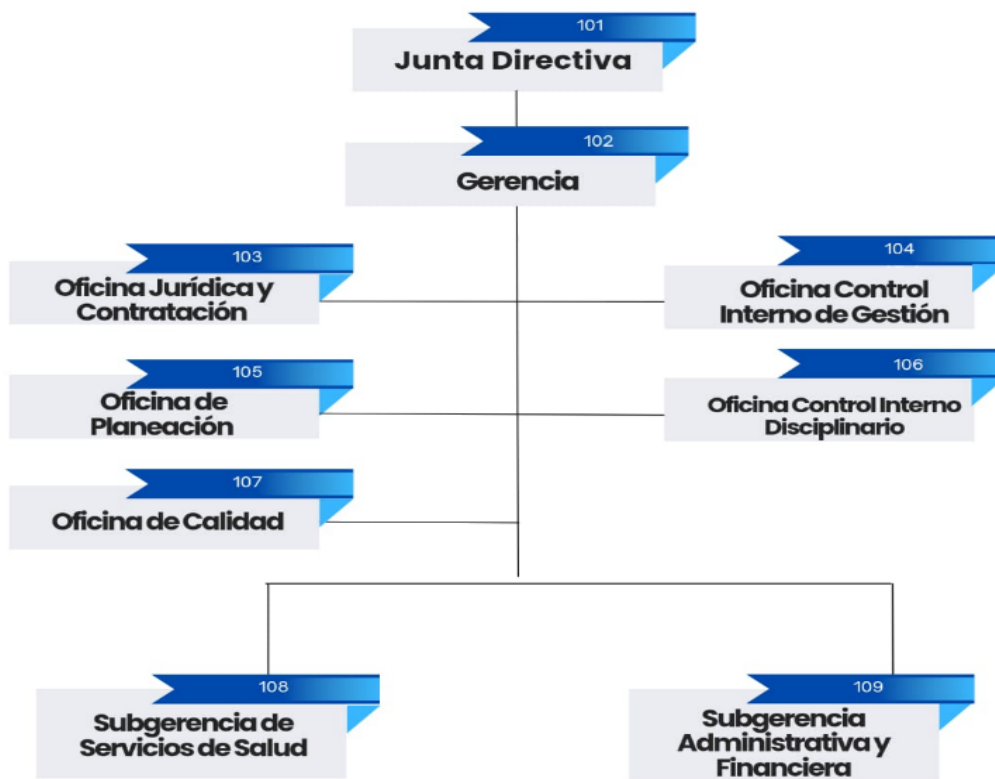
101
Junta Directiva

102
Gerencia

103
Oficina Jurídica y Contratación

104
Oficina Control Interno de Gestión

105
Oficina de Planeación

106
Oficina Control Interno Disciplinario

107
Oficina de Calidad

108
Subgerencia de Servicios de Salud

109
Subgerencia Administrativa y Financiera